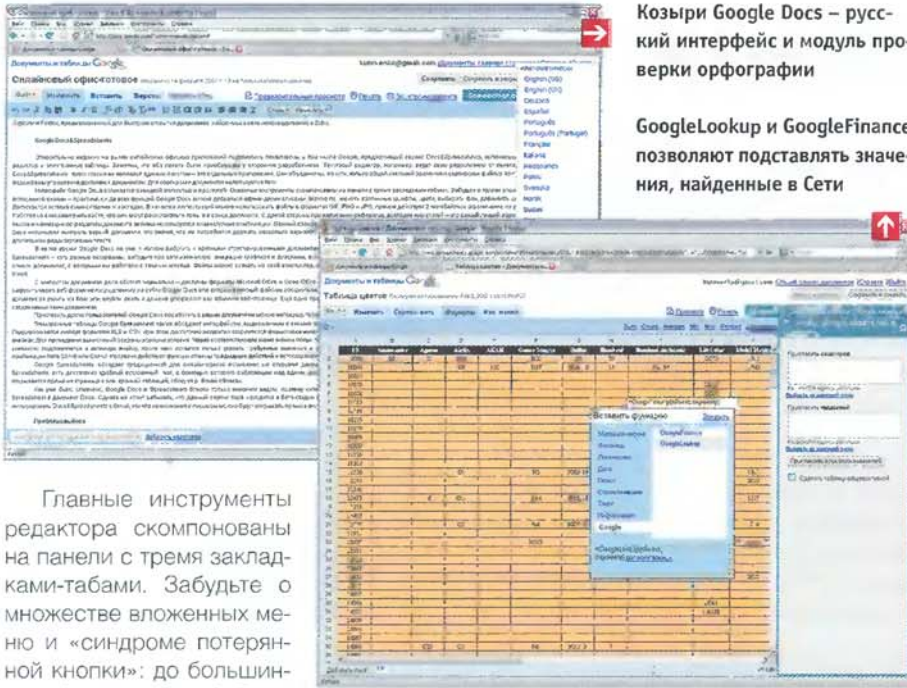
Козыри Google Docs – русский интерфейс и модуль проверки орфографии

GoogleLookup и GoogleFinance позволяют подставлять значения, найденные в Сети

Главные инструменты редактора скомпонованы на панели с тремя закладками-табами. Забудьте о множестве вложенных меню и «синдроме потерянной кнопки»: до большин-

Документы и таблицы Google

Онлайновый офис-готовое

Вставить

Google Docs&Spreadsheets

English (US)
English (UK)
Deutsch
Español
Français
Português
Italiano
Suomi
Svenska

Документы и таблицы Google

Таблица цветов

Изменить

Сортировать

Формулы

Вставить функцию

Google

GoogleFinance
GoogleLookup

Дата
Логические
Текст
Информация

Отправить